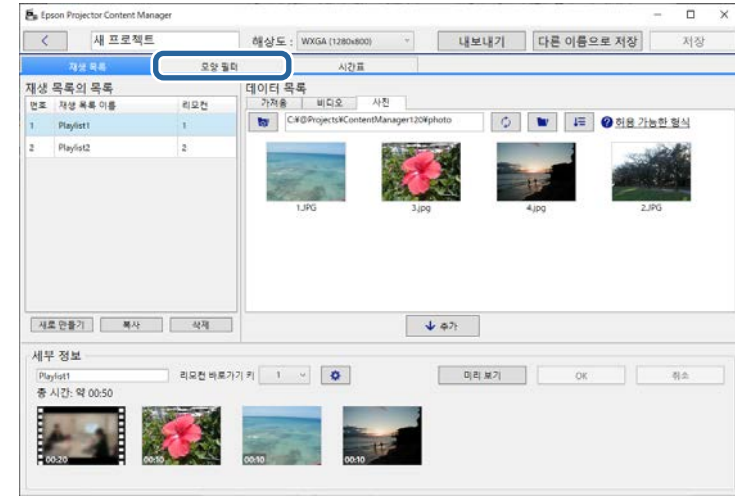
Epson Projector Content Manager

새 프로젝트 해상도 : WXGA (1280x800) 내보내기 다른 이름으로 저장 저장

재생 목록 모양 필터 시간표

재생 목록의 목록

| 번호 | 재생 목록 이름 | 리모컨 |
|---|---|---|
| 1 | Playlist1 | 1 |
| 2 | Playlist2 | 2 |

새로 만들기 복사 삭제

데이터 목록

가져옴 비디오 사진

C:¥@Projects¥ContentManager120¥photo

허용 가능한 형식

1.JPG 3.jpg 4.jpg 2.JPG

추가

세부 정보

Playlist1 리모컨 바로가기 키 1 미리 보기 OK 취소

총 시간: 약 00:50

00:20 00:10 00:10 00:10